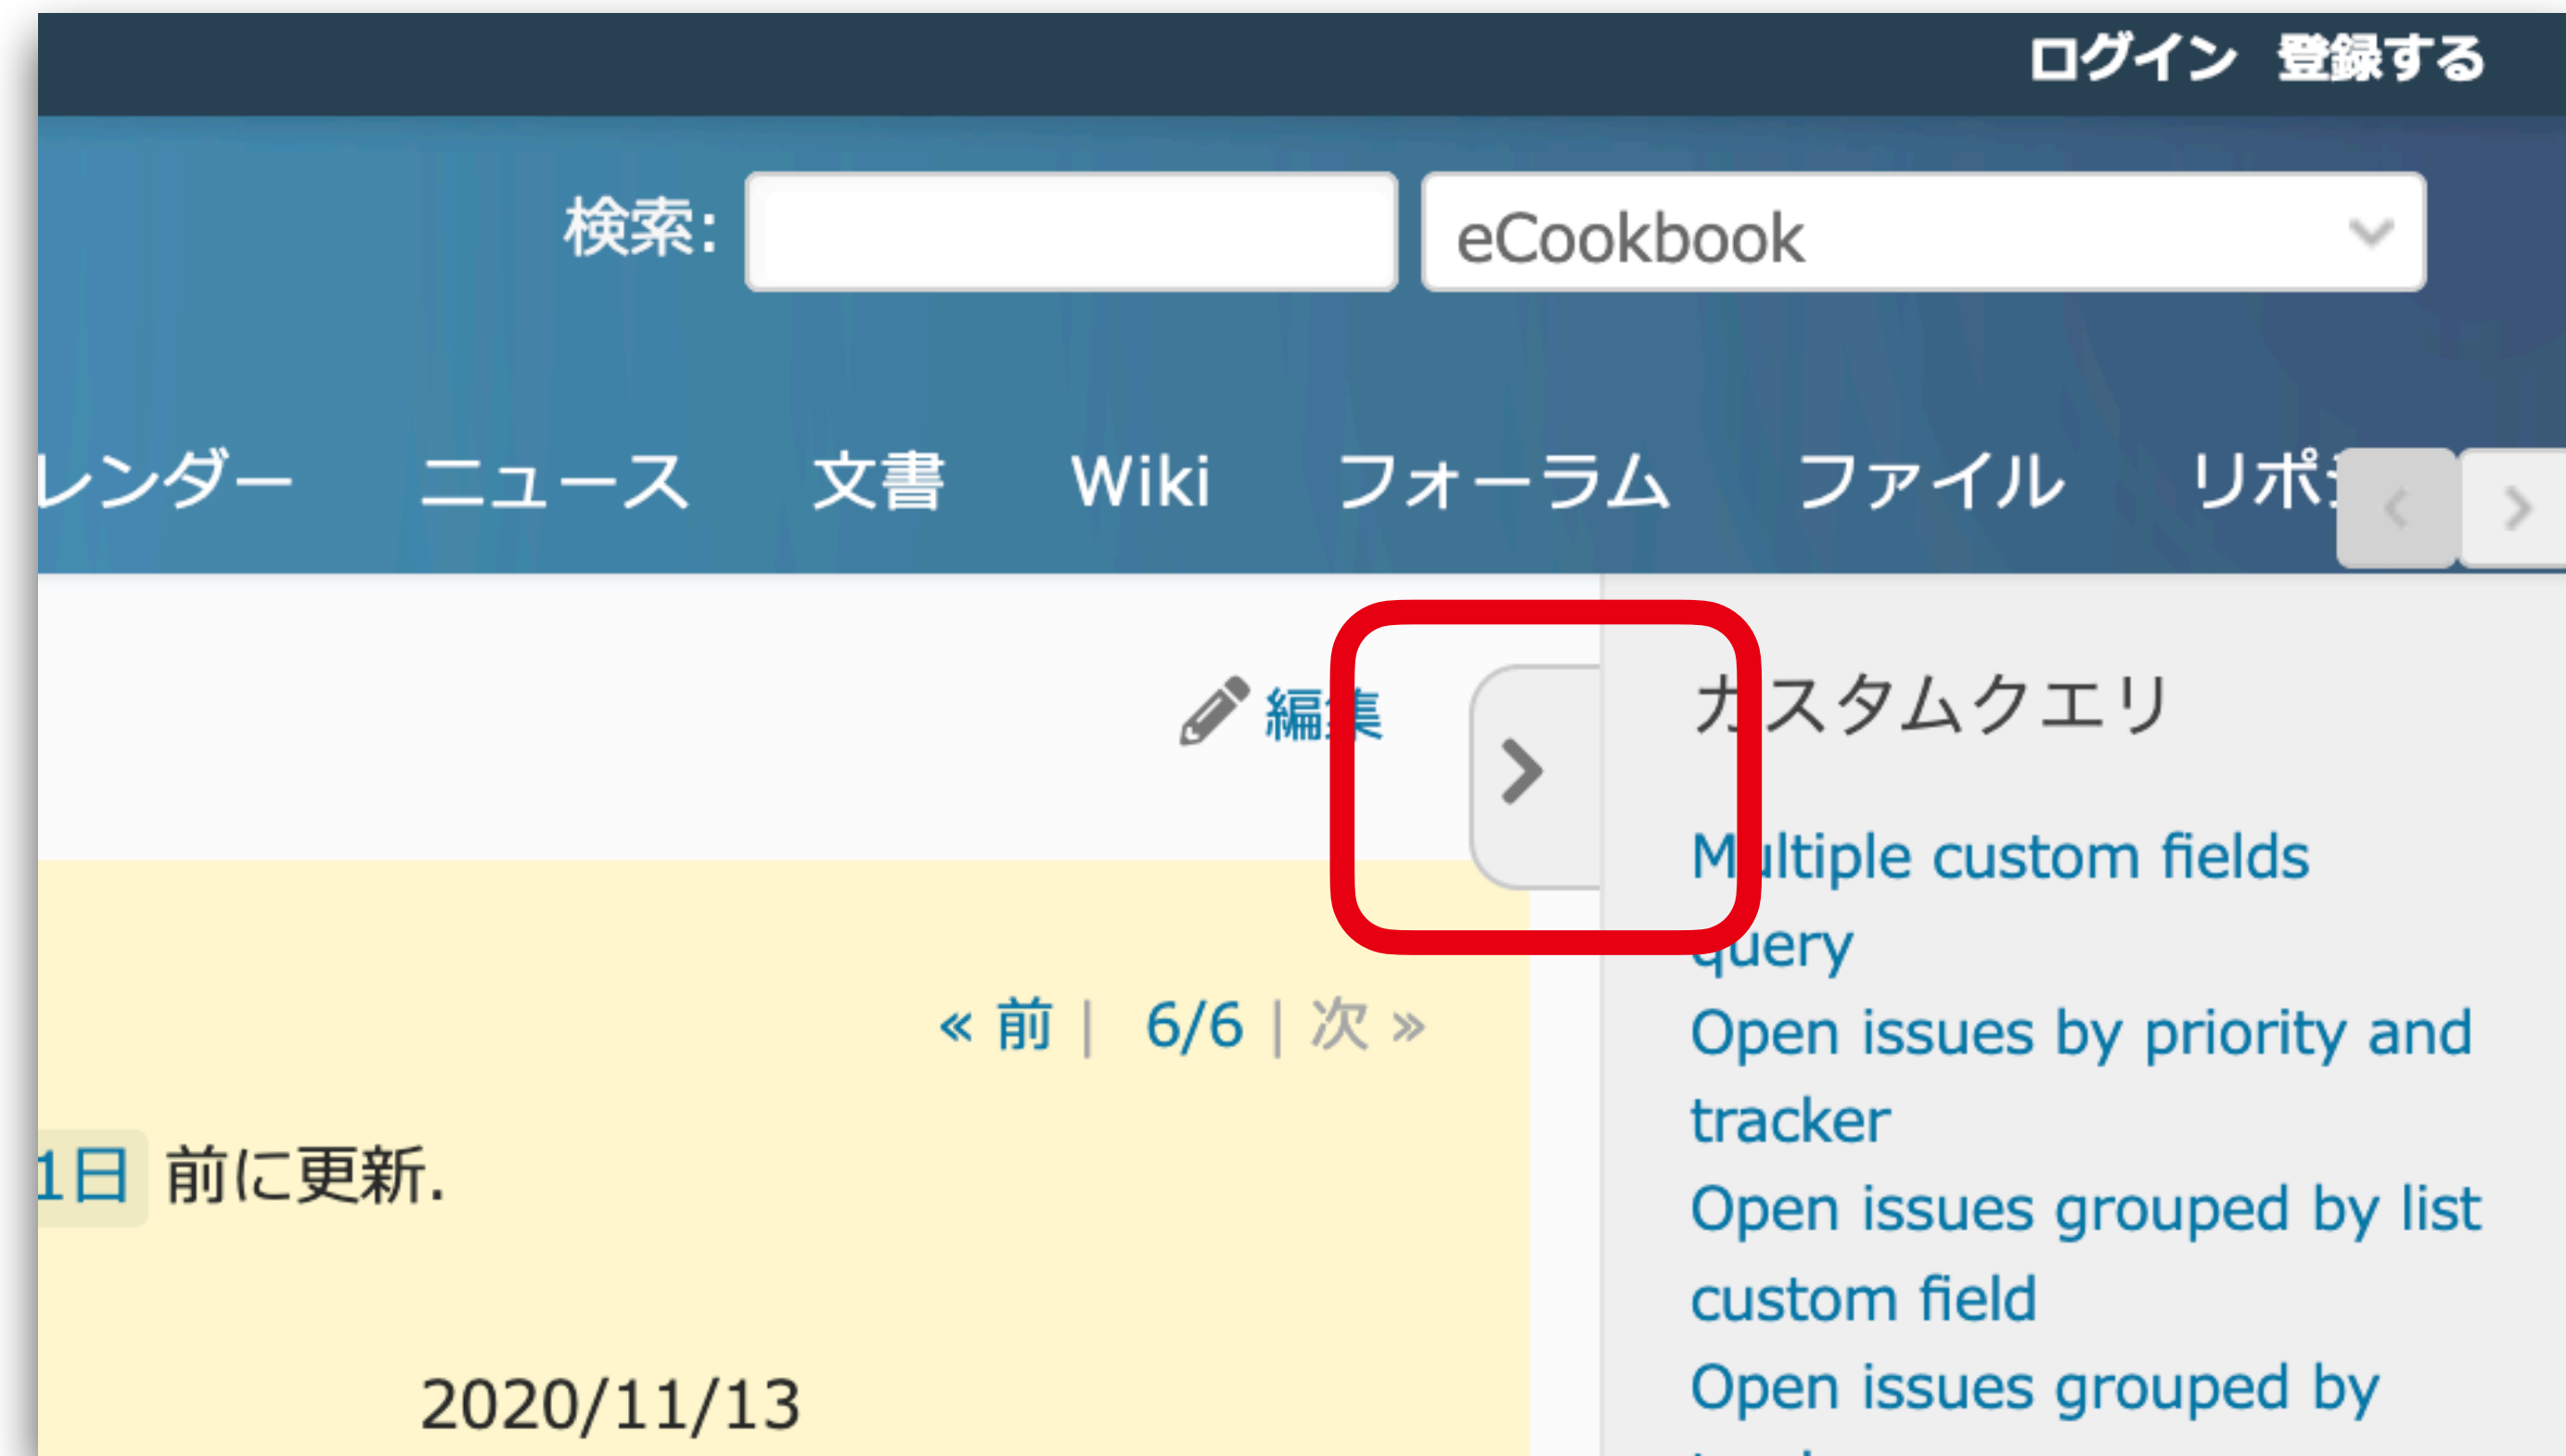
ログイン 登録する

検索:

eCookbook

レンダー ニュース 文書 Wiki フォーラム ファイル リポ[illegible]

編集

カスタムクエリ

Multiple custom fields query

Open issues by priority and tracker

Open issues grouped by list custom field

Open issues grouped by

« 前 | 6/6 | 次 »

1日 前に更新.

2020/11/13